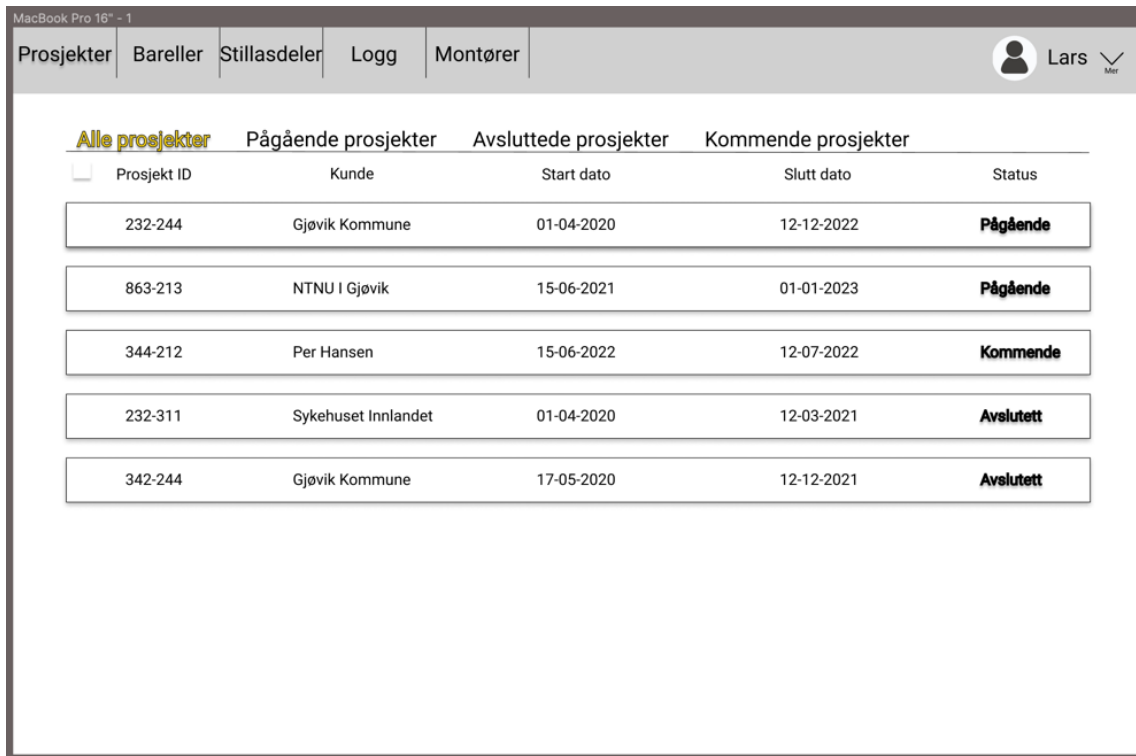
MacBook Pro 16" - 1

Prosjekter | Bareller | Stillasdeler | Logg | Montører

Lars Mer

Alle prosjekter Pågående prosjekter Avsluttede prosjekter Kommende prosjekter

| Prosjekt ID | Kunde | Start dato | Slutt dato | Status |
|---|---|---|---|---|
| 232-244 | Gjøvik Kommune | 01-04-2020 | 12-12-2022 | Pågående |
| 863-213 | NTNU I Gjøvik | 15-06-2021 | 01-01-2023 | Pågående |
| 344-212 | Per Hansen | 15-06-2022 | 12-07-2022 | Kommende |
| 232-311 | Sykehuset Innlandet | 01-04-2020 | 12-03-2021 | Avslutett |
| 342-244 | Gjøvik Kommune | 17-05-2020 | 12-12-2021 | Avslutett |